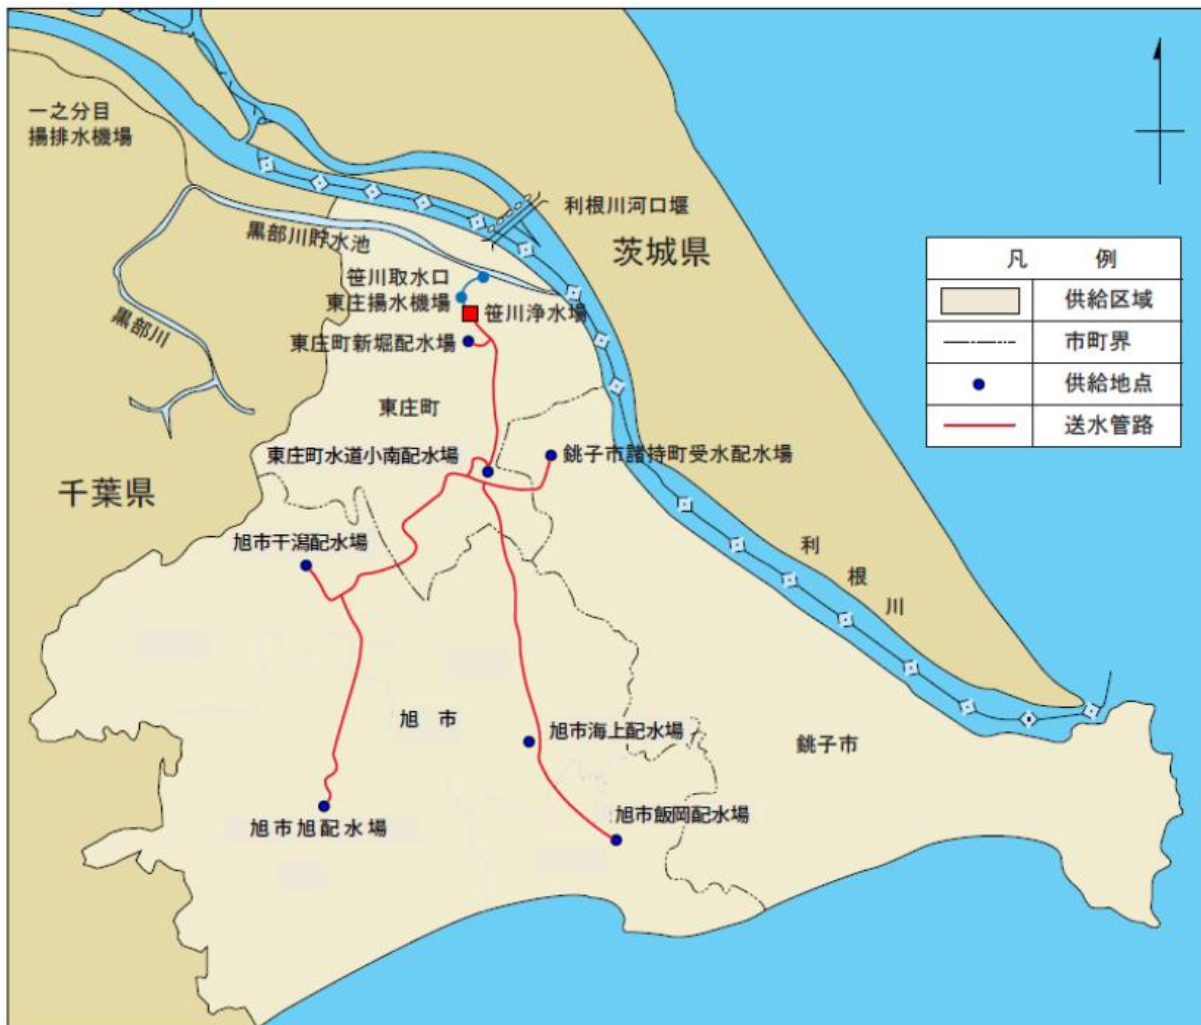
一之分目
揚排水機場

利根川河口堰

茨城県

黒部川貯水池

笹川取水口
東庄揚水機場

笹川浄水場

東庄町新堀配水場

黒部川

東庄町

東庄町水道小南配水場

銚子市諸持町受水配水場

千葉県

旭市干潟配水場

利
根
川

旭　市

旭市海上配水場

銚子市

旭市旭配水場

旭市飯岡配水場

| 凡　　例 | |
|---|---|
| | 供給区域 |
| | 市町界 |
| | 供給地点 |
| | 送水管路 |